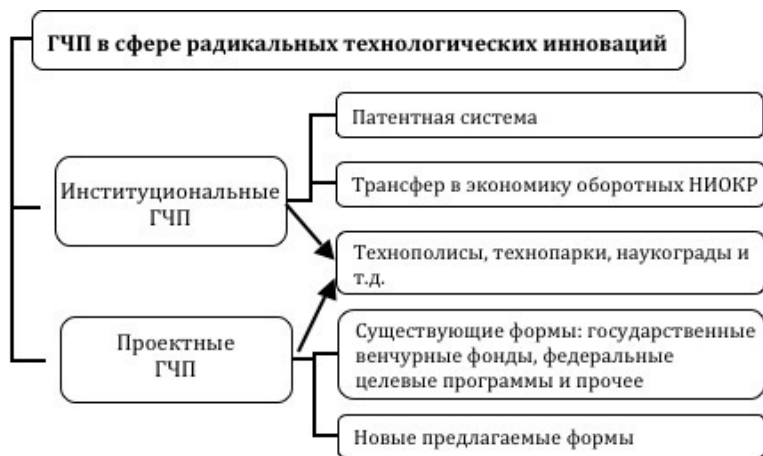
ГЧП в сфере радикальных технологических инноваций

Институциональные ГЧП

Патентная система

Трансфер в экономику оборотных НИОКР

Технополисы, технопарки, наукограды и т.д.

Проектные ГЧП

Существующие формы: государственные венчурные фонды, федеральные целевые программы и прочее

Новые предлагаемые формы